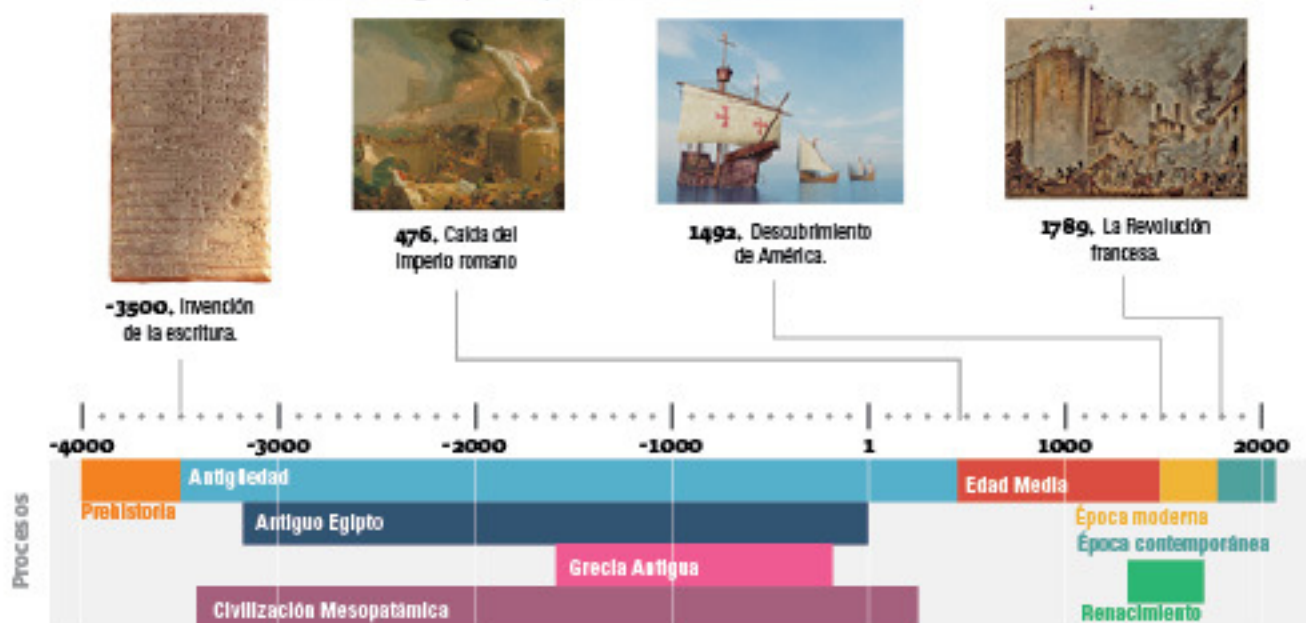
476, Caída del Imperio romano

1492, Descubrimiento de América.

1789, La Revolución francesa.

-3500, Invención de la escritura.

-4000 -3000 -2000 -1000 1 1000 2000

Procesos

Antigüedad

Prehistoria

Edad Media

Antiguo Egipto

Época moderna

Época contemporánea

Grecia Antigua

Civilización Mesopotámica

Renacimiento